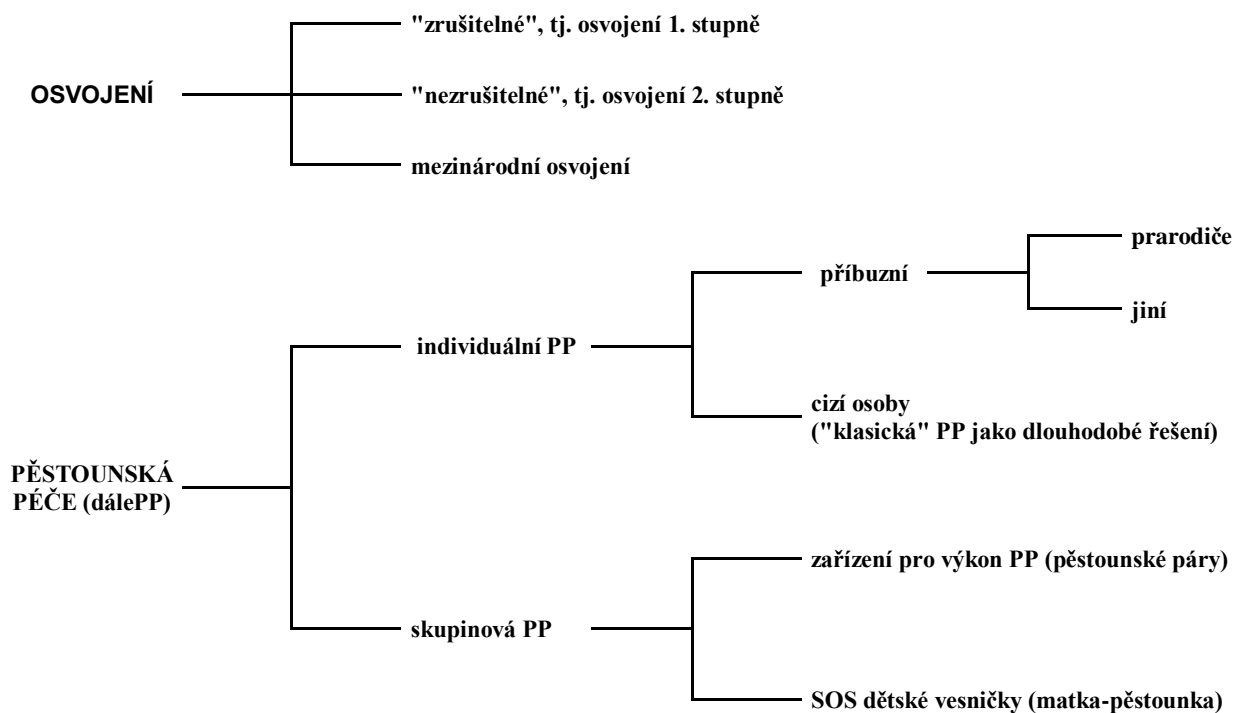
OSVOJENÍ

"zrušitelné", tj. osvojení 1. stupně

"nezrušitelné", tj. osvojení 2. stupně

mezinárodní osvojení

PĚSTOUNSKÁ PÉČE (dálePP)

individuální PP

příbuzní

prarodiče

jiní

cizí osoby ("klasická" PP jako dlouhodobé řešení)

skupinová PP

zařízení pro výkon PP (pěstounské páry)

SOS dětské vesničky (matka-pěstounka)